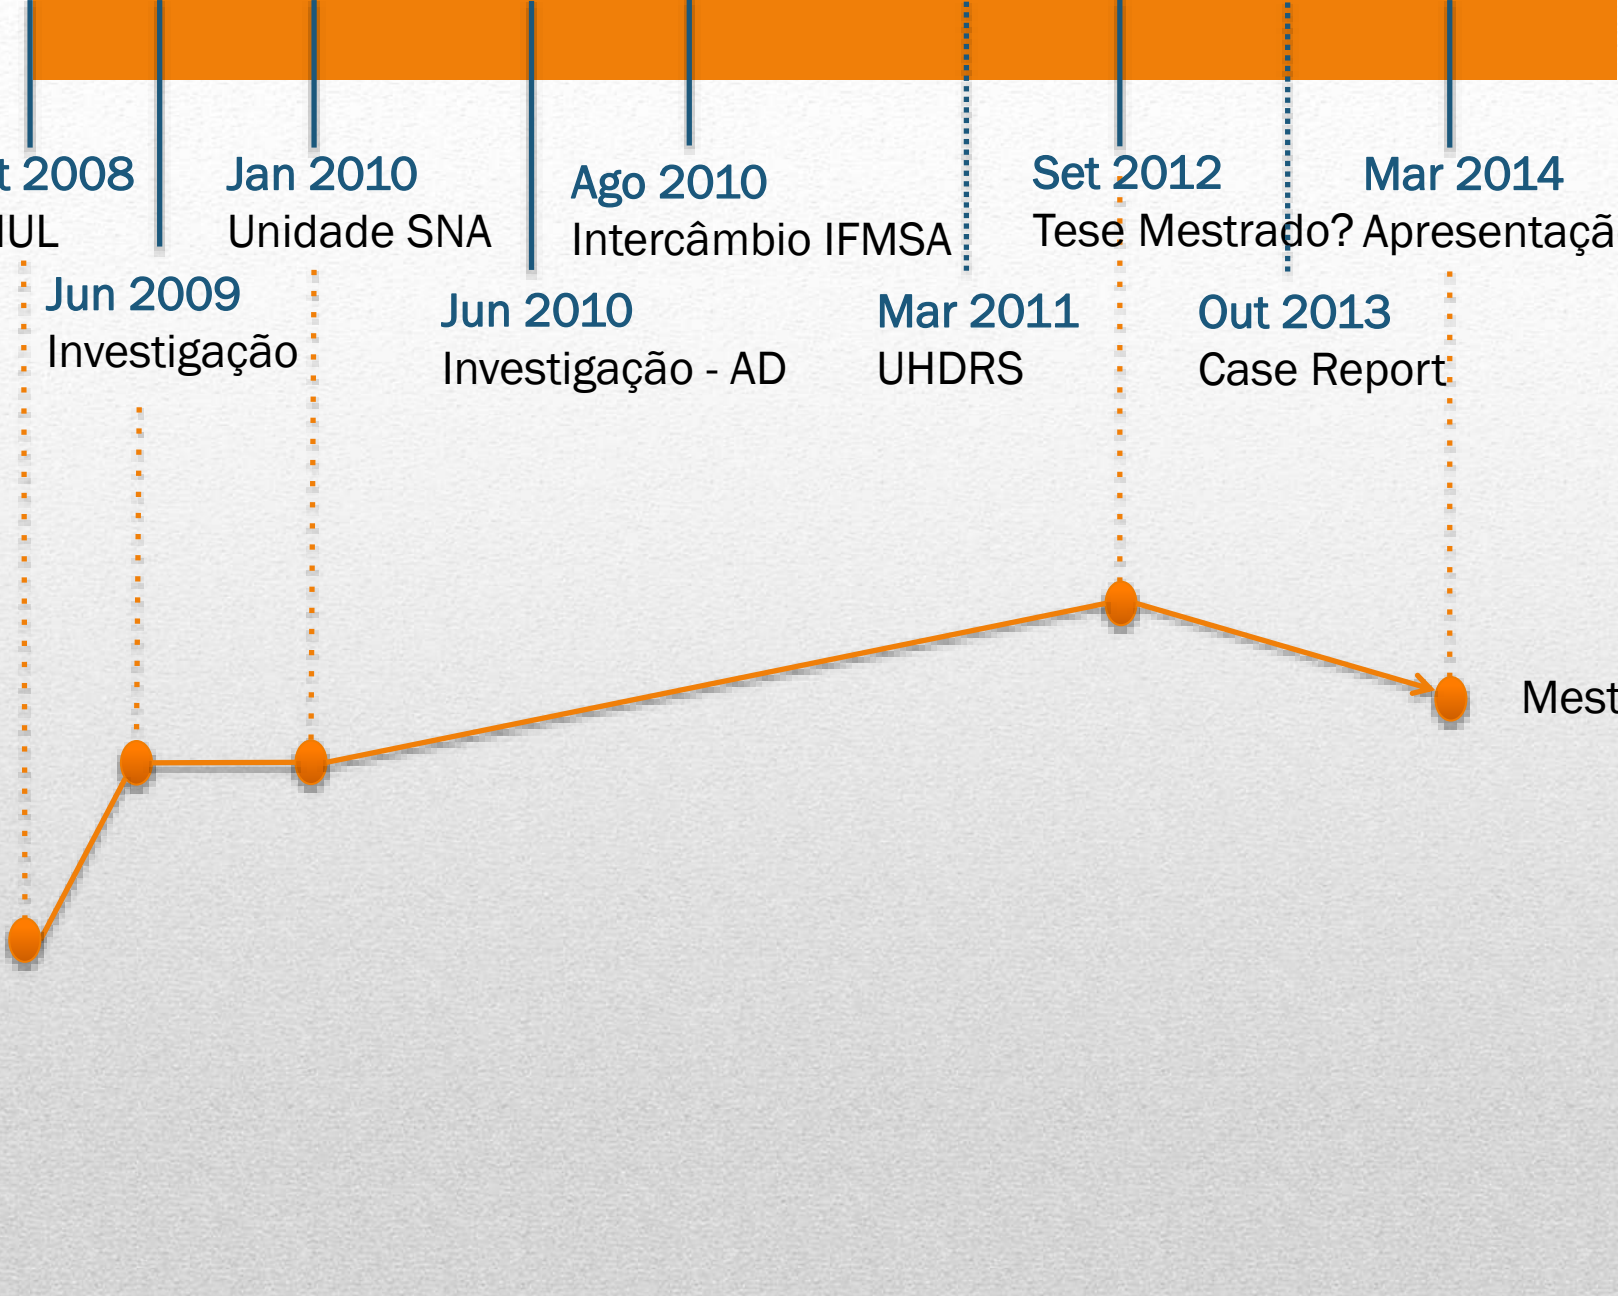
t 2008
IUL

Jun 2009
Investigação

Jan 2010
Unidade SNA

Jun 2010
Investigação - AD

Ago 2010
Intercâmbio IFMSA

Mar 2011
UHDRS

Set 2012
Tese Mestrado?

Out 2013
Case Report

Mar 2014
Apresentaçã

Mest